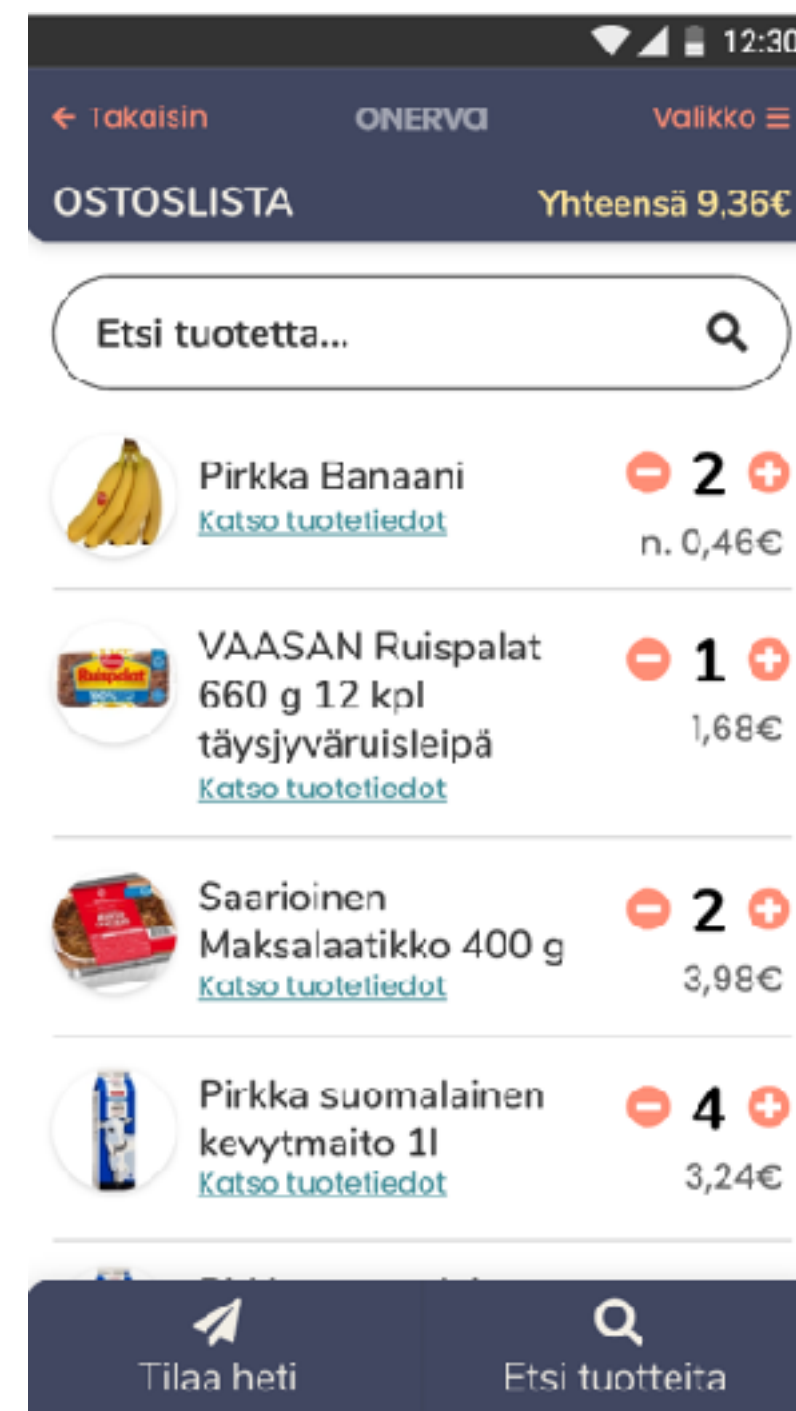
12:30

← Takaisin ONERVA Valikko ≡

OSTOSLISTA Yhteensä 9,36€

Etsi tuotetta...

Pirkka Banaani
Katso tuotetiedot
2
n. 0,46€

VAASAN Ruispalat 660 g 12 kpl täysjyväruisleipä
Katso tuotetiedot
1
1,68€

Saarioinen Maksalaatikko 400 g
Katso tuotetiedot
2
3,98€

Pirkka suomalainen kevytmaito 1l
Katso tuotetiedot
4
3,24€

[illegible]

Tilaa heti
Etsi tuotteita